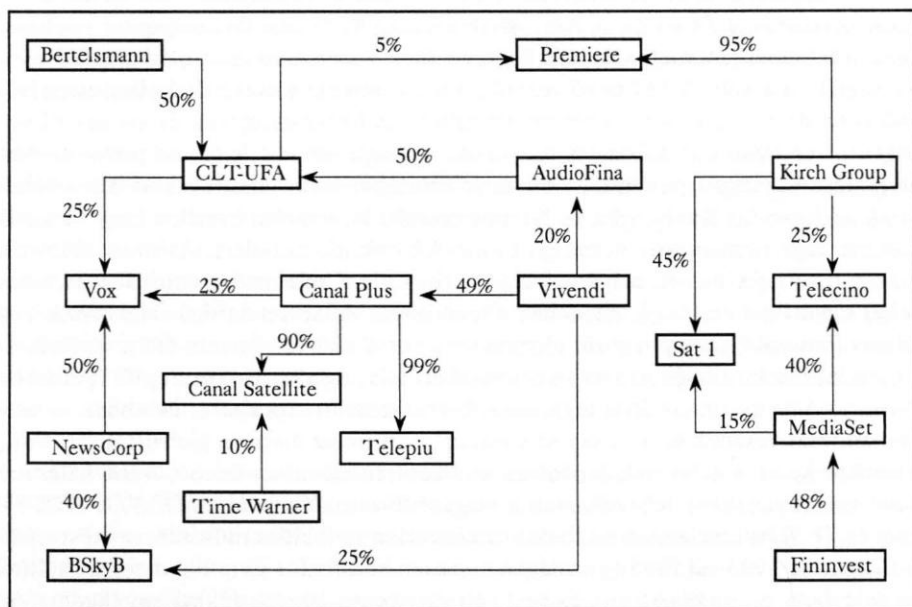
Bertelsmann
5%
Premiere
95%
50%
CLT-UFA
50%
AudioFina
Kirch Group
25%
20%
45%
25%
Vox
25%
Canal Plus
49%
Vivendi
Telecino
90%
99%
Sat 1
50%
Canal Satellite
40%
15%
NewsCorp
10%
Telepiu
MediaSet
40%
Time Warner
48%
BSkyB
25%
Fininvest